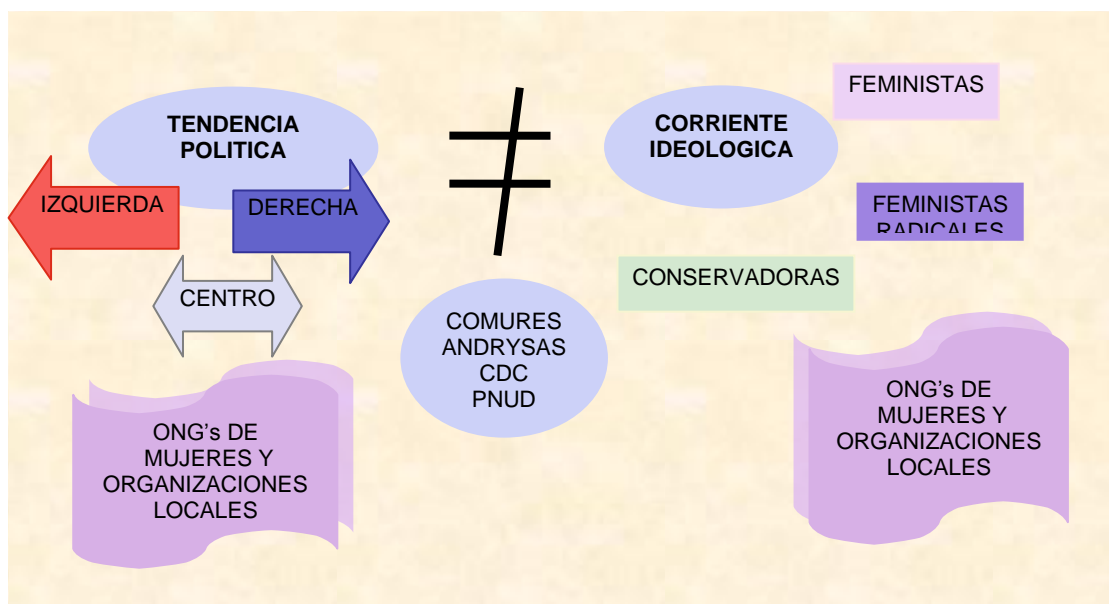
TENDENCIA POLITICA

IZQUIERDA

DERECHA

CENTRO

ONG’s DE MUJERES Y ORGANIZACIONES LOCALES

$\neq$

COMURES
ANDRYSAS
CDC
PNUD

CORRIENTE IDEOLOGICA

FEMINISTAS

FEMINISTAS RADICALES

CONSERVADORAS

ONG’s DE MUJERES Y ORGANIZACIONES LOCALES